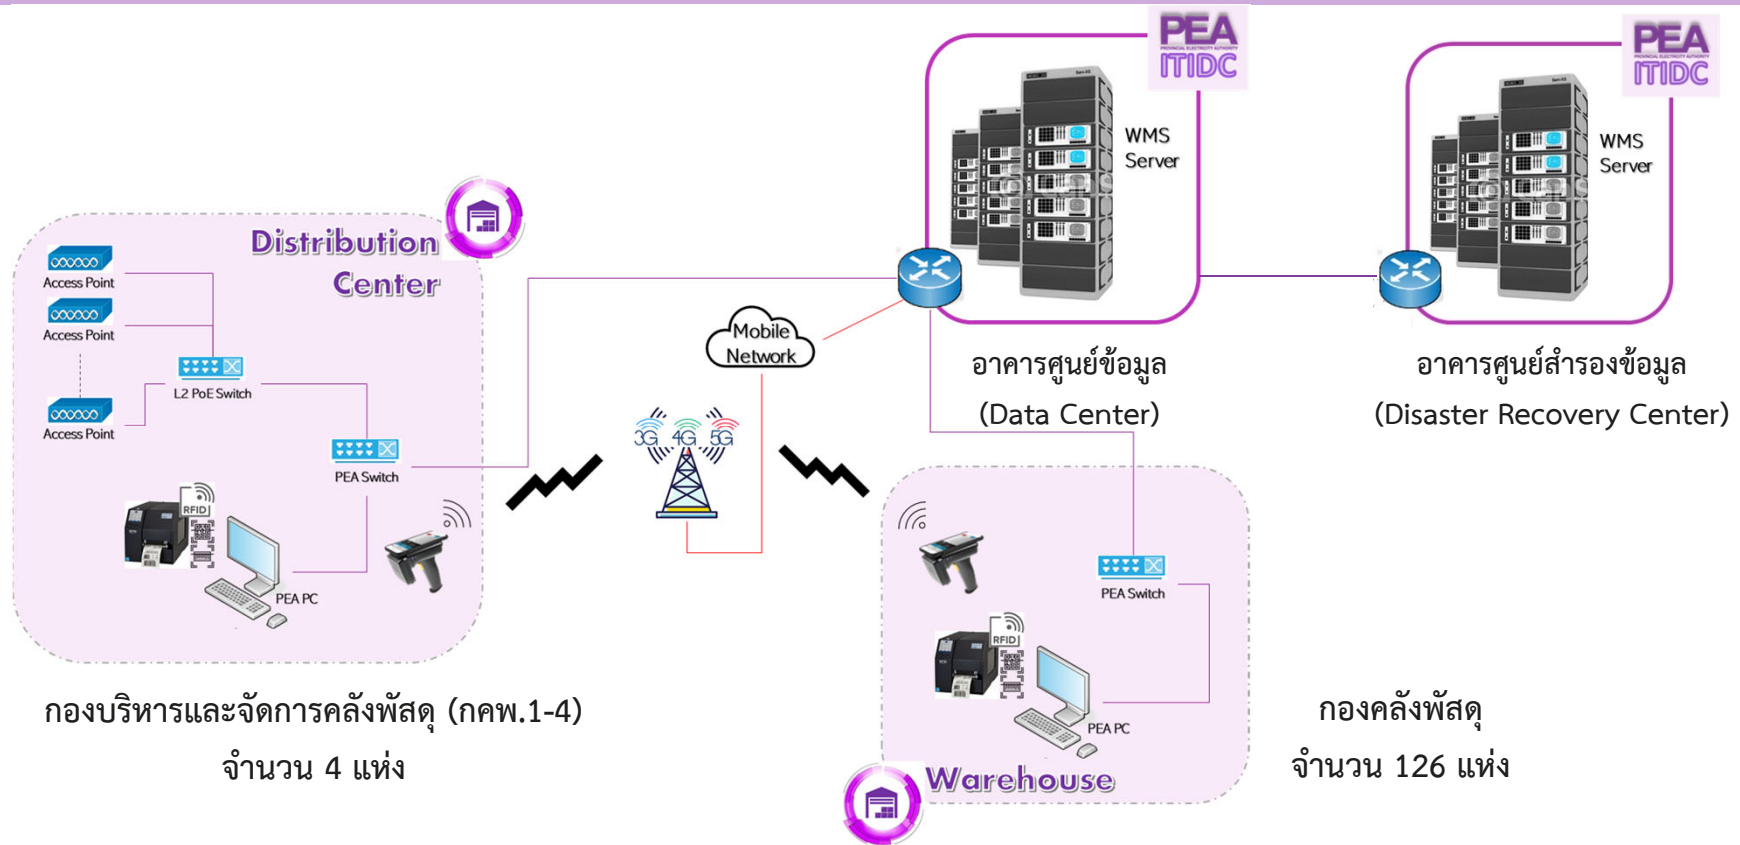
PEA ITIDC

WMS Server

PEA ITIDC

WMS Server

Distribution Center

Access Point

Access Point

L2 PoE Switch

Access Point

PEA Switch

RFID

PEA PC

Mobile Network

3G 4G 5G

อาคารศูนย์ข้อมูล (Data Center)

อาคารศูนย์สำรองข้อมูล (Disaster Recovery Center)

PEA Switch

RFID

PEA PC

Warehouse

กองบริหารและจัดการคลังพัสดุ (กคพ.1-4) จำนวน 4 แห่ง

กองคลังพัสดุ จำนวน 126 แห่ง